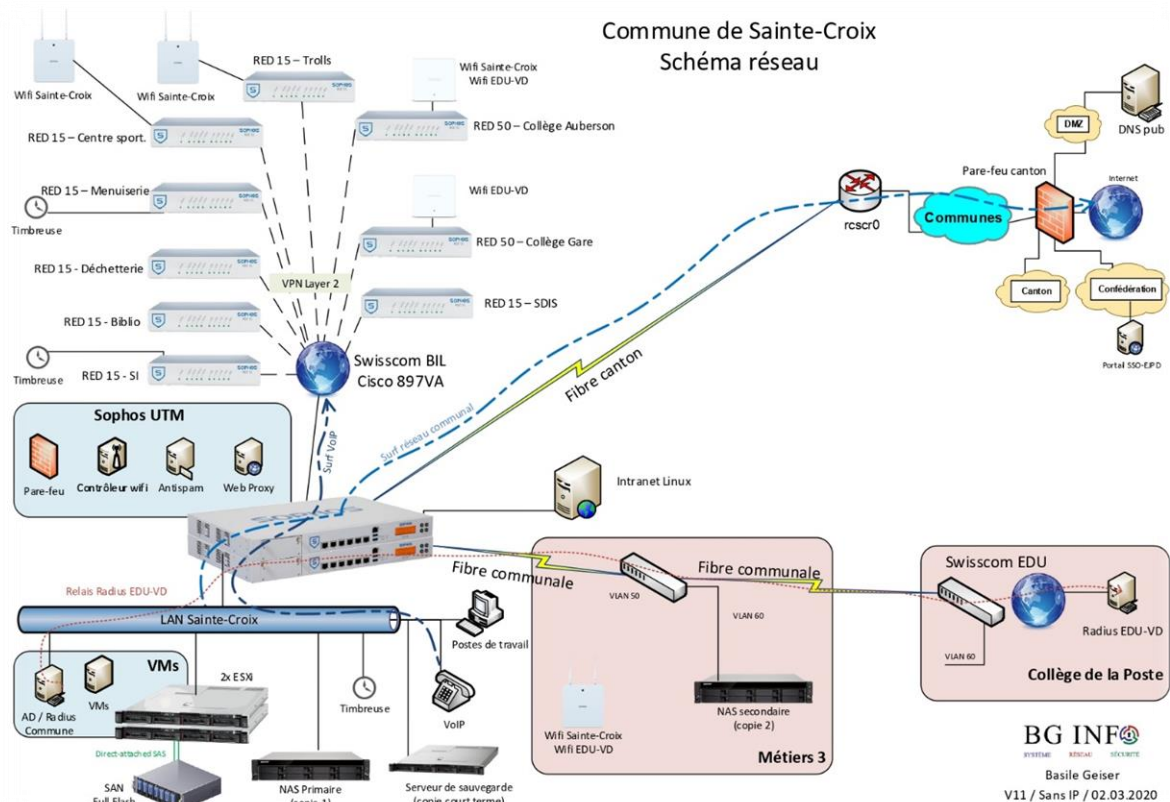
Commune de Sainte-Croix
Schéma réseau

Wifi Sainte-Croix
Wifi Sainte-Croix
RED 15 – Trolls
Wifi Sainte-Croix
Wifi EDU-VD
RED 50 – Collège Auberson
RED 15 – Centre sport.
RED 15 – Menuiserie
Timbreuse
Wifi EDU-VD
RED 50 – Collège Gare
RED 15 - Déchetterie
VPN Layer 2
RED 15 – SDIS
RED 15 - Biblio
Timbreuse
RED 15 - SI
Swisscom BIL
Cisco 897VA

DMZ
DNS pub
Pare-feu canton
Internet
rcscr0
Communes
Canton
Confédération
Portail SSO-EJPD

Fibre canton
Surf réseau communal
Surf VoIP

Sophos UTM
Pare-feu
Contrôleur wifi
Antispam
Web Proxy

Intranet Linux

Relais Radius EDU-VD
Fibre communale
VLAN 50
Fibre communale
VLAN 60
Swisscom EDU
LAN Sainte-Croix
Postes de travail
VLAN 60
Radius EDU-VD

VMs
AD / Radius Commune
VMs
2x ESXi
Direct-attached SAS
SAN
Full Flash
Timbreuse
VoIP
NAS Primaire
(copie 1)
Serveur de sauvegarde
(copie court terme)

Wifi Sainte-Croix
Wifi EDU-VD
NAS secondaire
(copie 2)
Métiers 3

Collège de la Poste

BG INFO
SYSTÈME RÉSEAU SÉCURITÉ
Basile Geiser
V11 / Sans IP / 02.03.2020